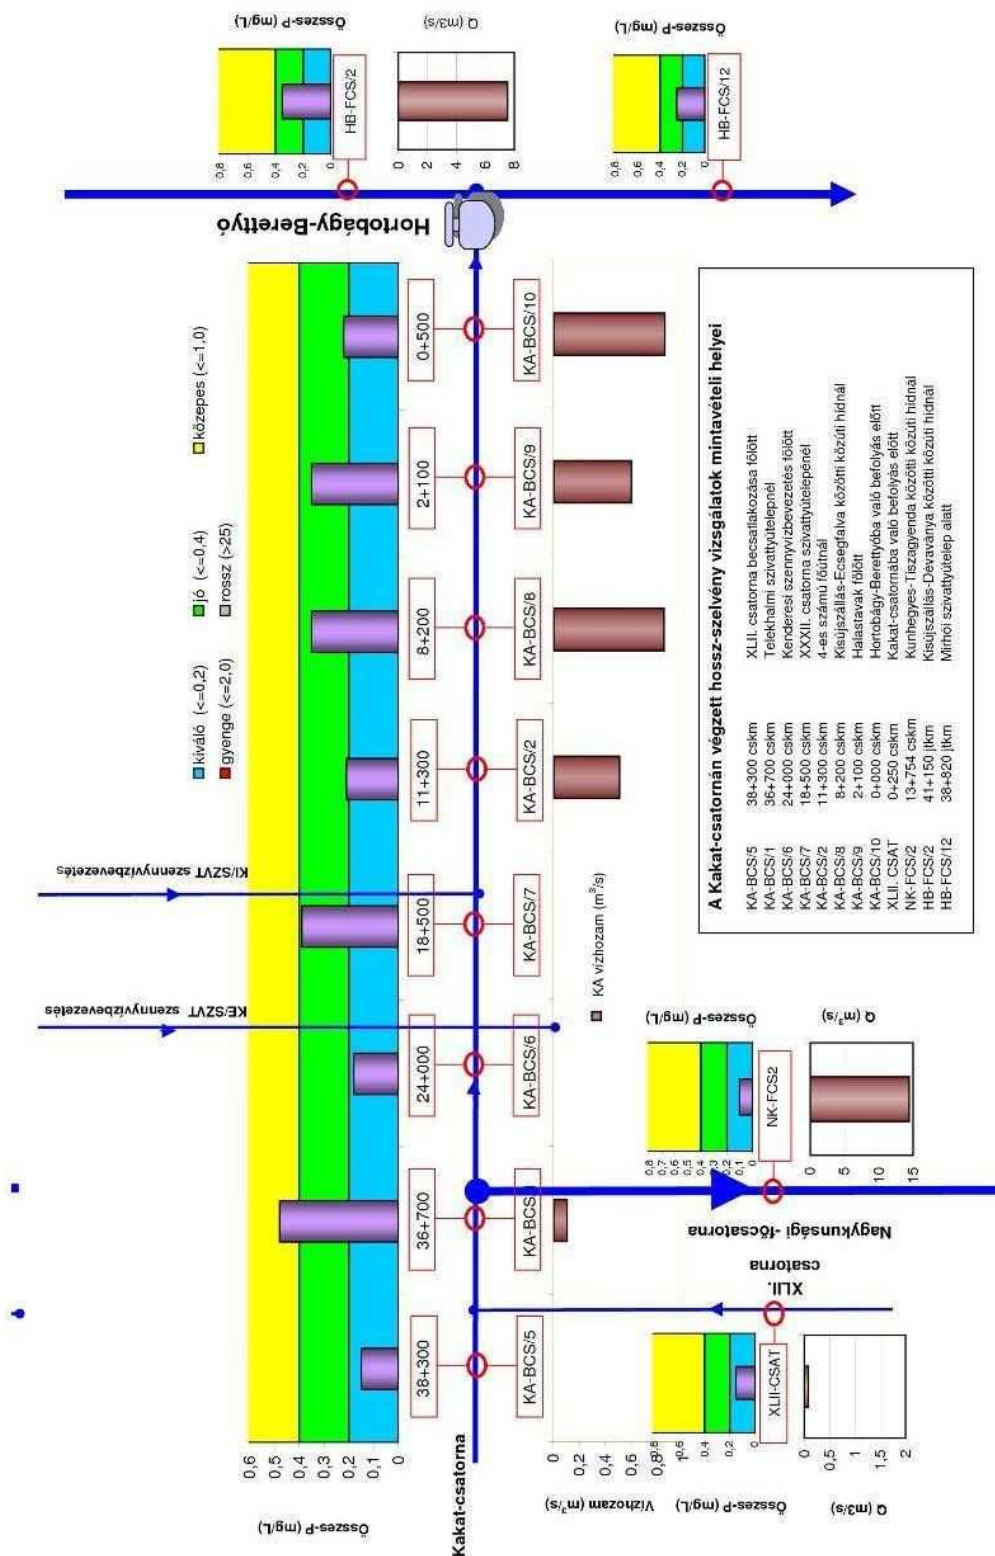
A Kakat-csatornán végzett hossz-szelvény vizsgálatok mintavételi helyei

| | | |
|---|---|---|
| KA-BCS/5 | 38+300 cskm | XLII. csatorna becsatlakozása fölött |
| KA-BCS/1 | 36+700 cskm | Telekhalmi szivattyútelepnél |
| KA-BCS/6 | 24+000 cskm | Kenderesi szennyvízbevezetés fölött |
| KA-BCS/7 | 18+500 cskm | XXXII. csatorna szivattyútelepénél |
| KA-BCS/2 | 11+300 cskm | 4-es számú főútnál |
| KA-BCS/8 | 8+200 cskm | Kisújszállás-Ecsegfalva közötti közúti hídnál |
| KA-BCS/9 | 2+100 cskm | Halastavak fölött |
| KA-BCS/10 | 0+000 cskm | Hortobágy-Berettyóba való befolyás előtt |
| XLII. CSAT | 0+250 cskm | Kakat-csatornába való befolyás előtt |
| NK-FCS/2 | 13+754 cskm | Kunhegyes-Tiszagyenda közötti közúti hídnál |
| HB-FCS/2 | 41+150 jtkm | Kisújszállás-Dévaványa közötti közúti hídnál |
| HB-FCS/12 | 38+820 jtkm | Mirhói szivattyútelep alatt |

kiváló (<=0,2) jó (<=0,4) közepes (<=1,0) gyenge (<=2,0) rossz (>25)

KA vízhozam (m³/s)

Összes-P (mg/L)
0,6 0,5 0,4 0,3 0,2 0,1 0

Vízhozam (m³/s)
0 0,2 0,4 0,6 0,8

38+300 KA-BCS/5
36+700 KA-BCS
24+000 KA-BCS/6
18+500 KA-BCS/7
11+300 KA-BCS/2
8+200 KA-BCS/8
2+100 KA-BCS/9
0+500 KA-BCS/10

Kakat-csatorna
Hortobágy-Berettyó
Nagykunsági -főcsatorna
XLII. csatorna
KE/SZVT szennyvízbevezetés
KI/SZVT szennyvízbevezetés

XLII-CSAT
Összes-P (mg/L) 0,8 0,6 0,4 0,2 0
Q (m3/s) 0 0,5 1 1,5 2

NK-FCS2
Összes-P (mg/L) 0,8 0,7 0,6 0,5 0,4 0,3 0,2 0,1 0
Q (m³/s) 0 5 10 15

HB-FCS/2
Összes-P (mg/L) 0,8 0,6 0,4 0,2 0
Q (m3/s) 0 2 4 6 8

HB-FCS/12
Összes-P (mg/L) 0,8 0,6 0,4 0,2 0